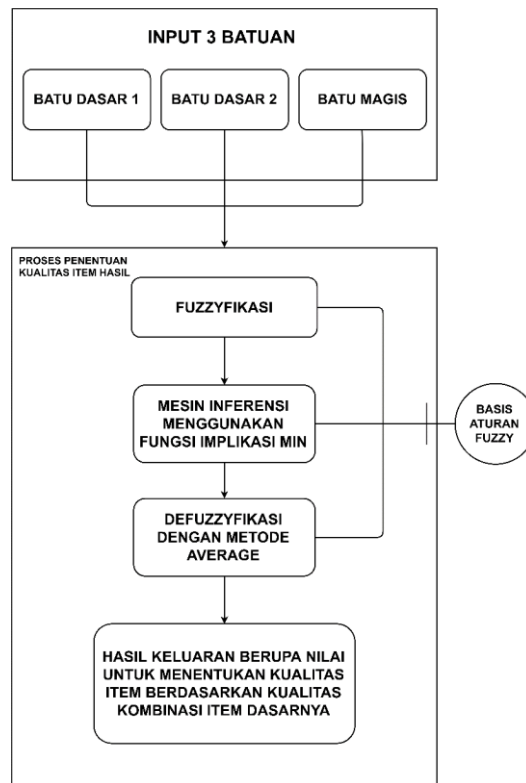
INPUT 3 BATUAN

BATU DASAR 1

BATU DASAR 2

BATU MAGIS

PROSES PENENTUAN KUALITAS ITEM HASIL

FUZZYFIKASI

MESIN INFERENSI MENGGUNAKAN FUNGSI IMPLIKASI MIN

BASIS ATURAN FUZZY

DEFUZZYFIKASI DENGAN METODE AVERAGE

HASIL KELUARAN BERUPA NILAI UNTUK MENENTUKAN KUALITAS ITEM BERDASARKAN KUALITAS KOMBINASI ITEM DASARNYA